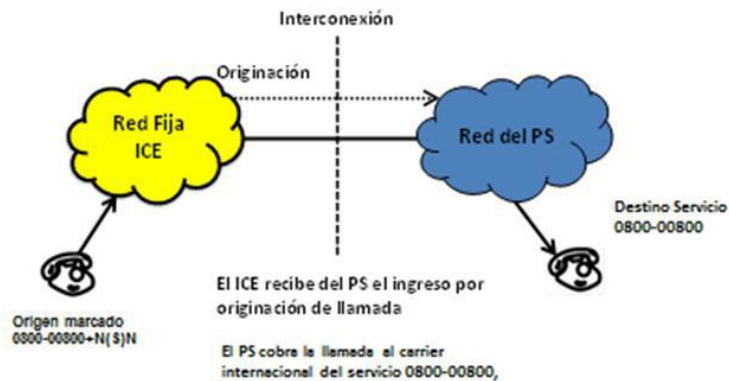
Interconexión

Originación

Red Fija ICE

Red del PS

Destino Servicio 0800-00800

El ICE recibe del PS el ingreso por originación de llamada

Origen marcado 0800-00800+N(S)N

El PS cobra la llamada al carrier internacional del servicio 0800-00800,